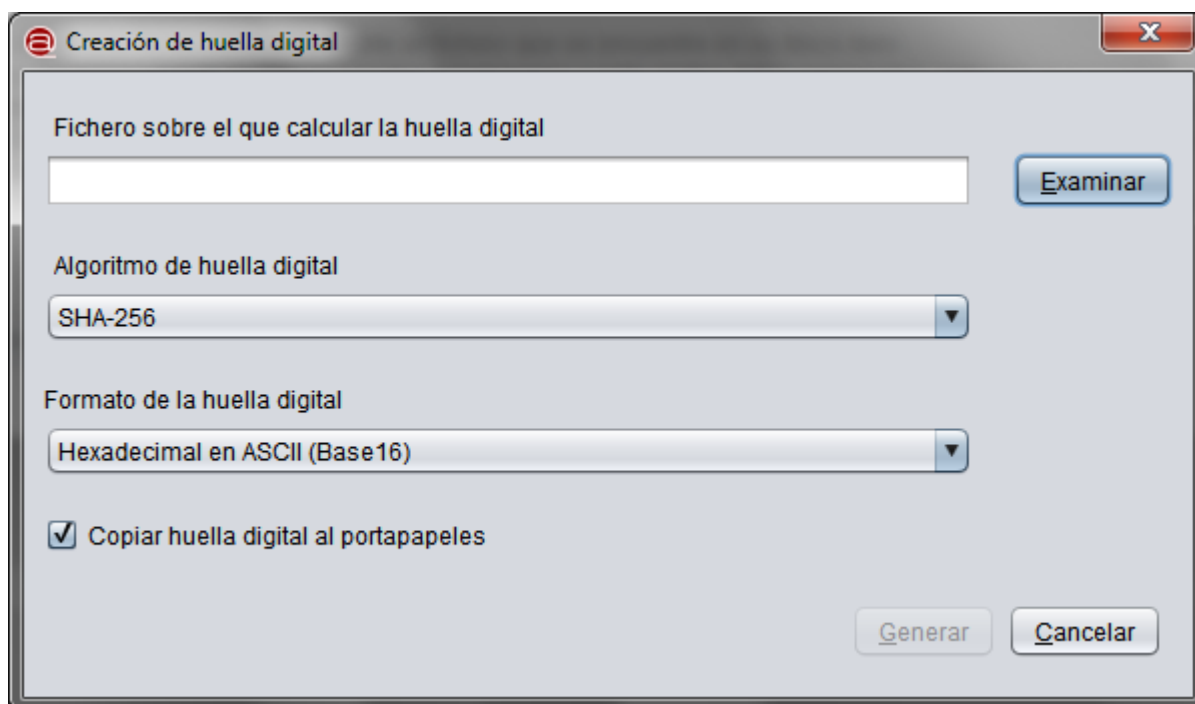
Creación de huella digital

x

Fichero sobre el que calcular la huella digital

Examinar

Algoritmo de huella digital

SHA-256

Formato de la huella digital

Hexadecimal en ASCII (Base16)

Copiar huella digital al portapapeles

Generar

Cancelar